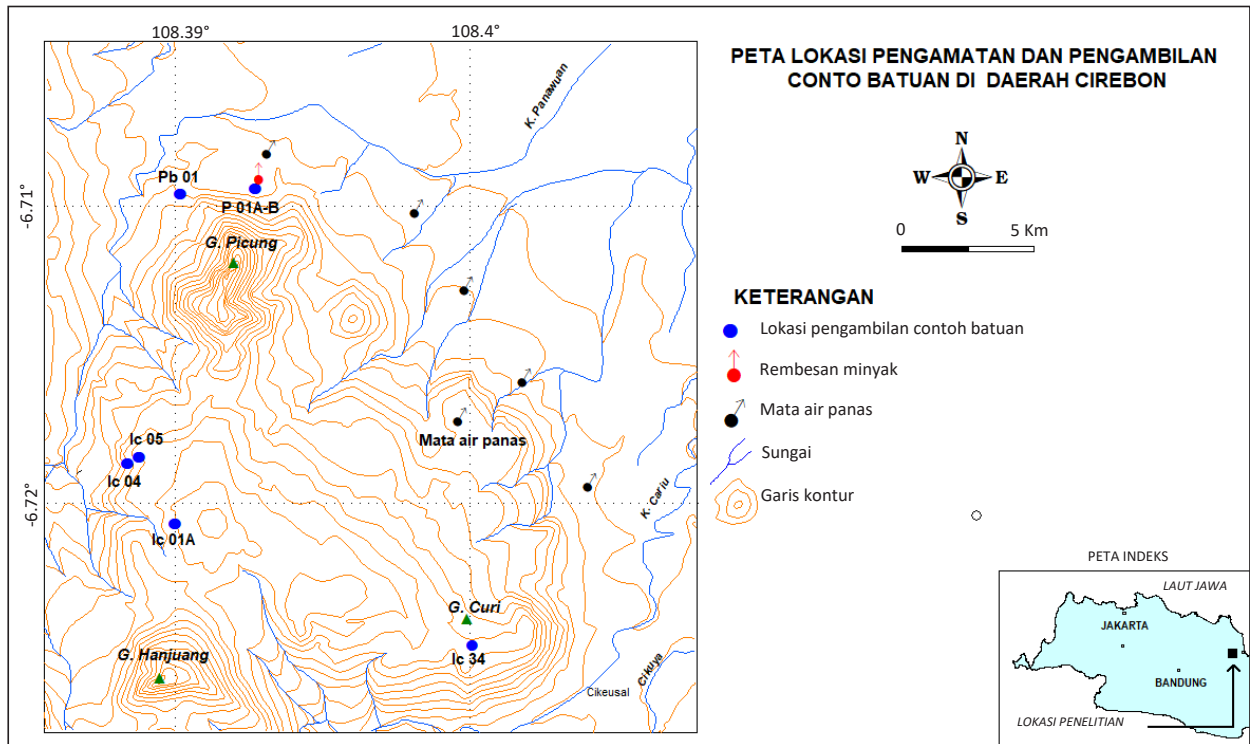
108.39°

108.4°

-6.71°

-6.72°

K. Panawuan

Pb 01

P 01A-B

G. Picung

Mata air panas

Ic 05

Ic 04

Ic 01A

K. Cariu

G. Curi

Ic 34

G. Hanjuang

Cikeusal

Cikuya

PETA LOKASI PENGAMATAN DAN PENGAMBILAN CONTO BATUAN DI DAERAH CIREBON

N

W

E

S

0

5 Km

KETERANGAN

Lokasi pengambilan contoh batuan

Rembesan minyak

Mata air panas

Sungai

Garis kontur

PETA INDEKS

LAUT JAWA

JAKARTA

BANDUNG

LOKASI PENELITIAN